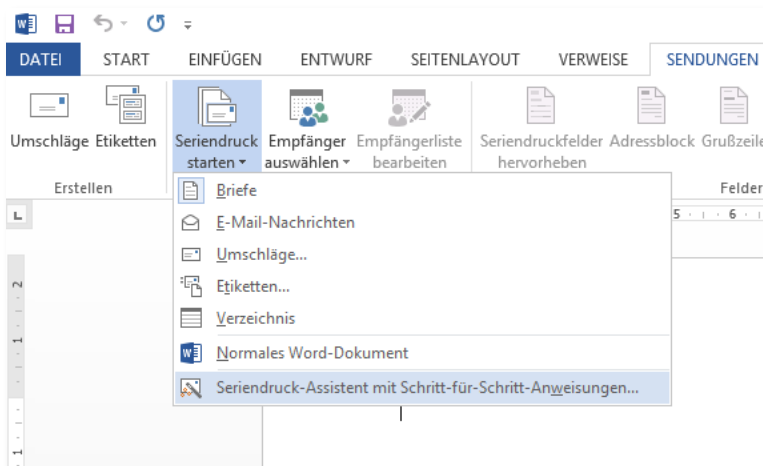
DATEI START EINFÜGEN ENTWURF SEITENLAYOUT VERWEISE SENDUNGEN

Umschläge Etiketten
Erstellen

Seriendruck starten
Empfänger auswählen
Empfängerliste bearbeiten
Seriendruckfelder hervorheben
Adressblock
Grußzeile
Felder

Briefe
E-Mail-Nachrichten
Umschläge...
Etiketten...
Verzeichnis
Normales Word-Dokument
Seriendruck-Assistent mit Schritt-für-Schritt-Anweisungen...

5 · 6 ·
2
1
1